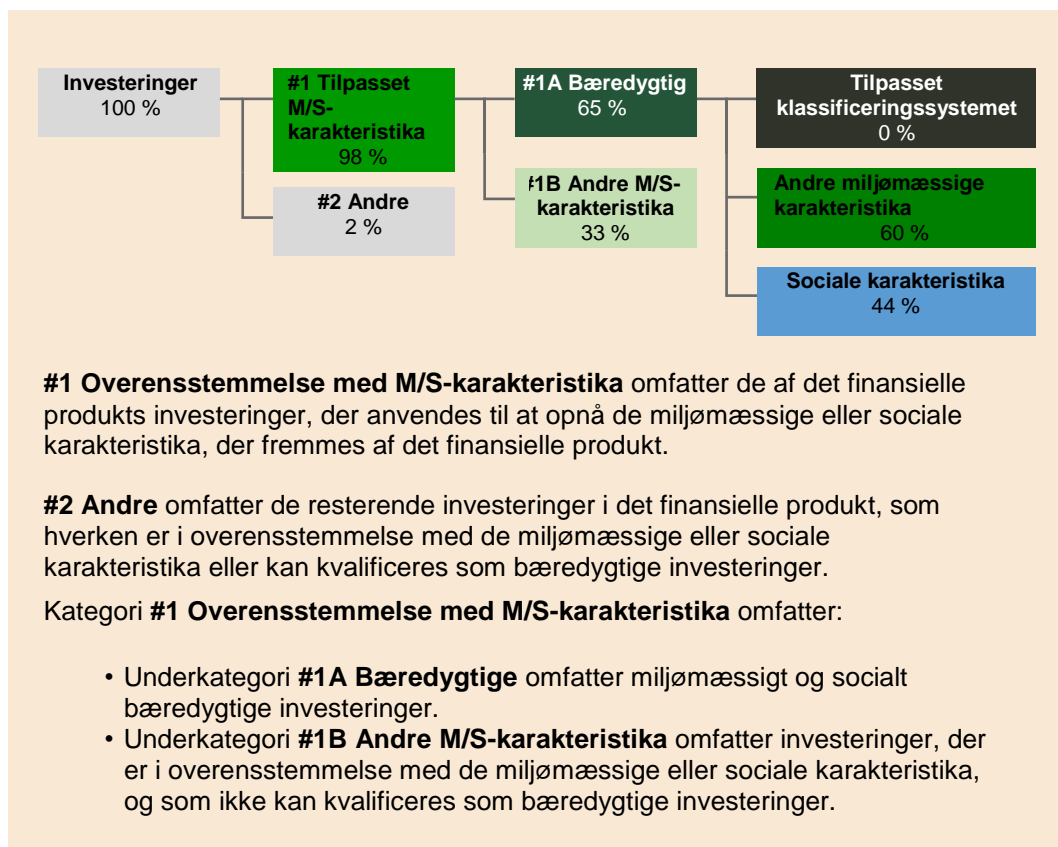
**Investeringer**
100 %

**#1 Tilpasset M/S-karakteristika**
98 %

**#2 Andre**
2 %

**#1A Bæredygtig**
65 %

**#1B Andre M/S-karakteristika**
33 %

**Tilpasset klassificeringssystemet**
0 %

**Andre miljømæssige karakteristika**
60 %

**Sociale karakteristika**
44 %

**#1 Overensstemmelse med M/S-karakteristika** omfatter de af det finansielle produkts investeringer, der anvendes til at opnå de miljømæssige eller sociale karakteristika, der fremmes af det finansielle produkt.

**#2 Andre** omfatter de resterende investeringer i det finansielle produkt, som hverken er i overensstemmelse med de miljømæssige eller sociale karakteristika eller kan kvalificeres som bæredygtige investeringer.

Kategori **#1 Overensstemmelse med M/S-karakteristika** omfatter:

- Underkategori **#1A Bæredygtige** omfatter miljømæssigt og socialt bæredygtige investeringer.
- Underkategori **#1B Andre M/S-karakteristika** omfatter investeringer, der er i overensstemmelse med de miljømæssige eller sociale karakteristika, og som ikke kan kvalificeres som bæredygtige investeringer.